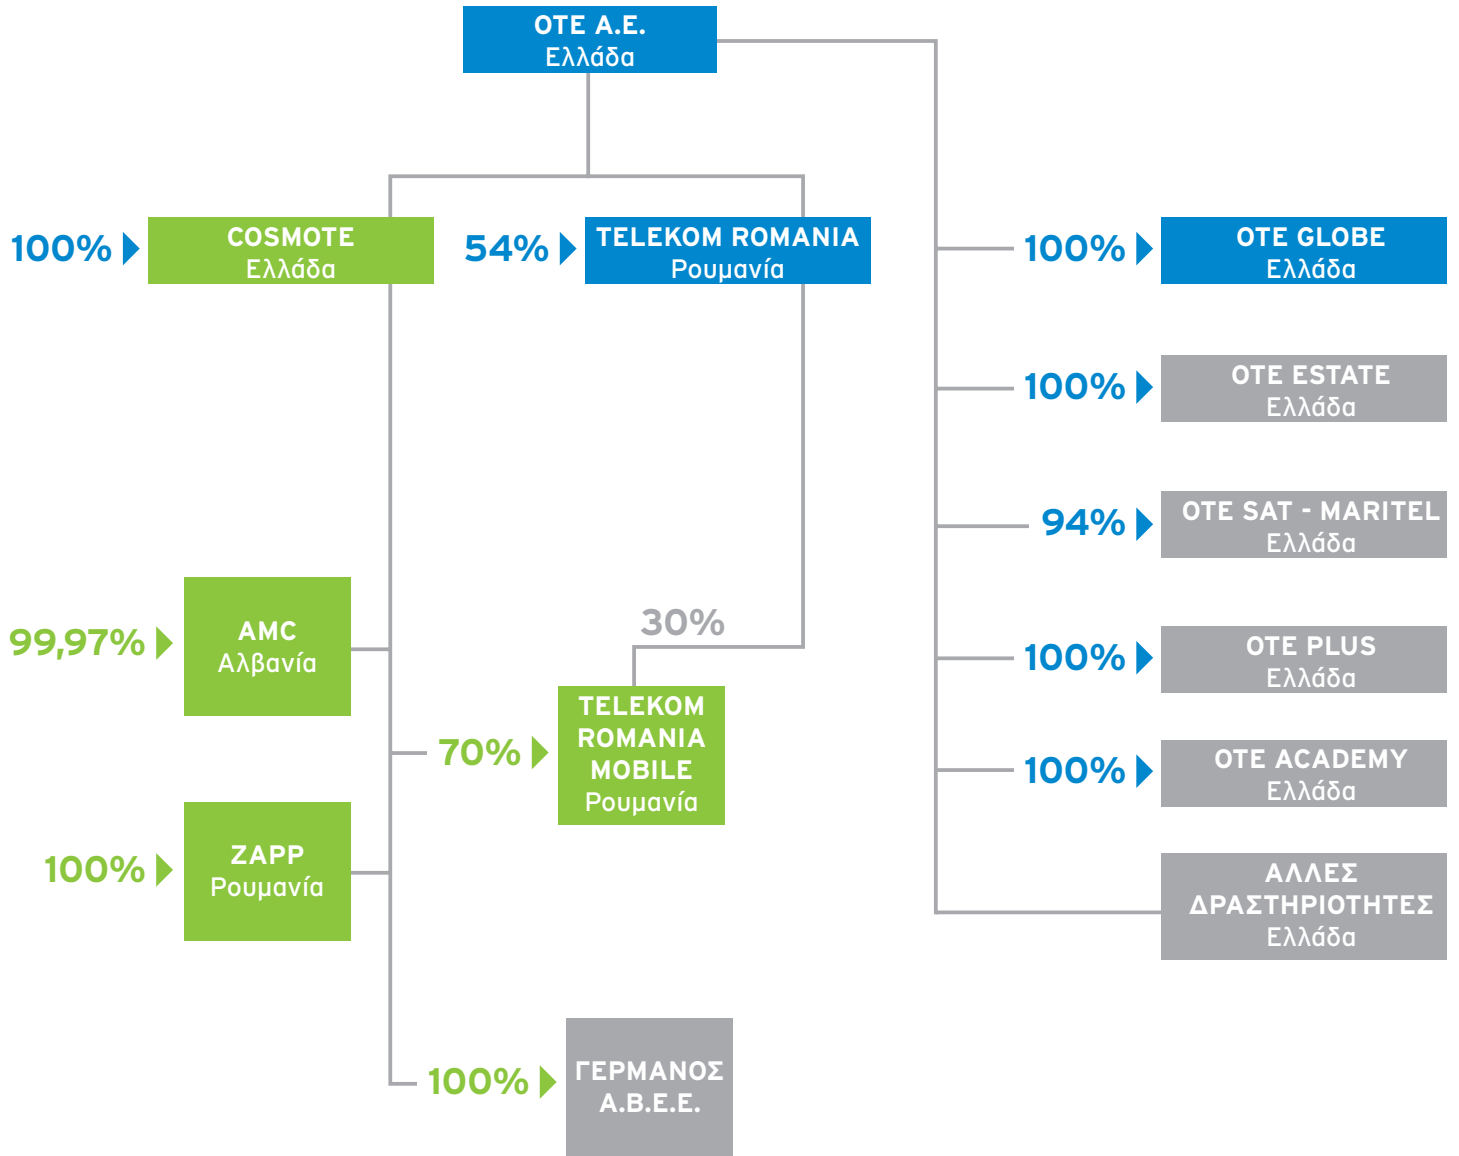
OTE A.E.
Ελλάδα

100% COSMOTE
Ελλάδα

54% TELEKOM ROMANIA
Ρουμανία

100% OTE GLOBE
Ελλάδα

100% OTE ESTATE
Ελλάδα

94% OTE SAT - MARITEL
Ελλάδα

99,97% AMC
Αλβανία

30%

70% TELEKOM ROMANIA MOBILE
Ρουμανία

100% OTE PLUS
Ελλάδα

100% OTE ACADEMY
Ελλάδα

100% ZAPP
Ρουμανία

ΑΛΛΕΣ ΔΡΑΣΤΗΡΙΟΤΗΤΕΣ
Ελλάδα

100% ΓΕΡΜΑΝΟΣ
Α.Β.Ε.Ε.